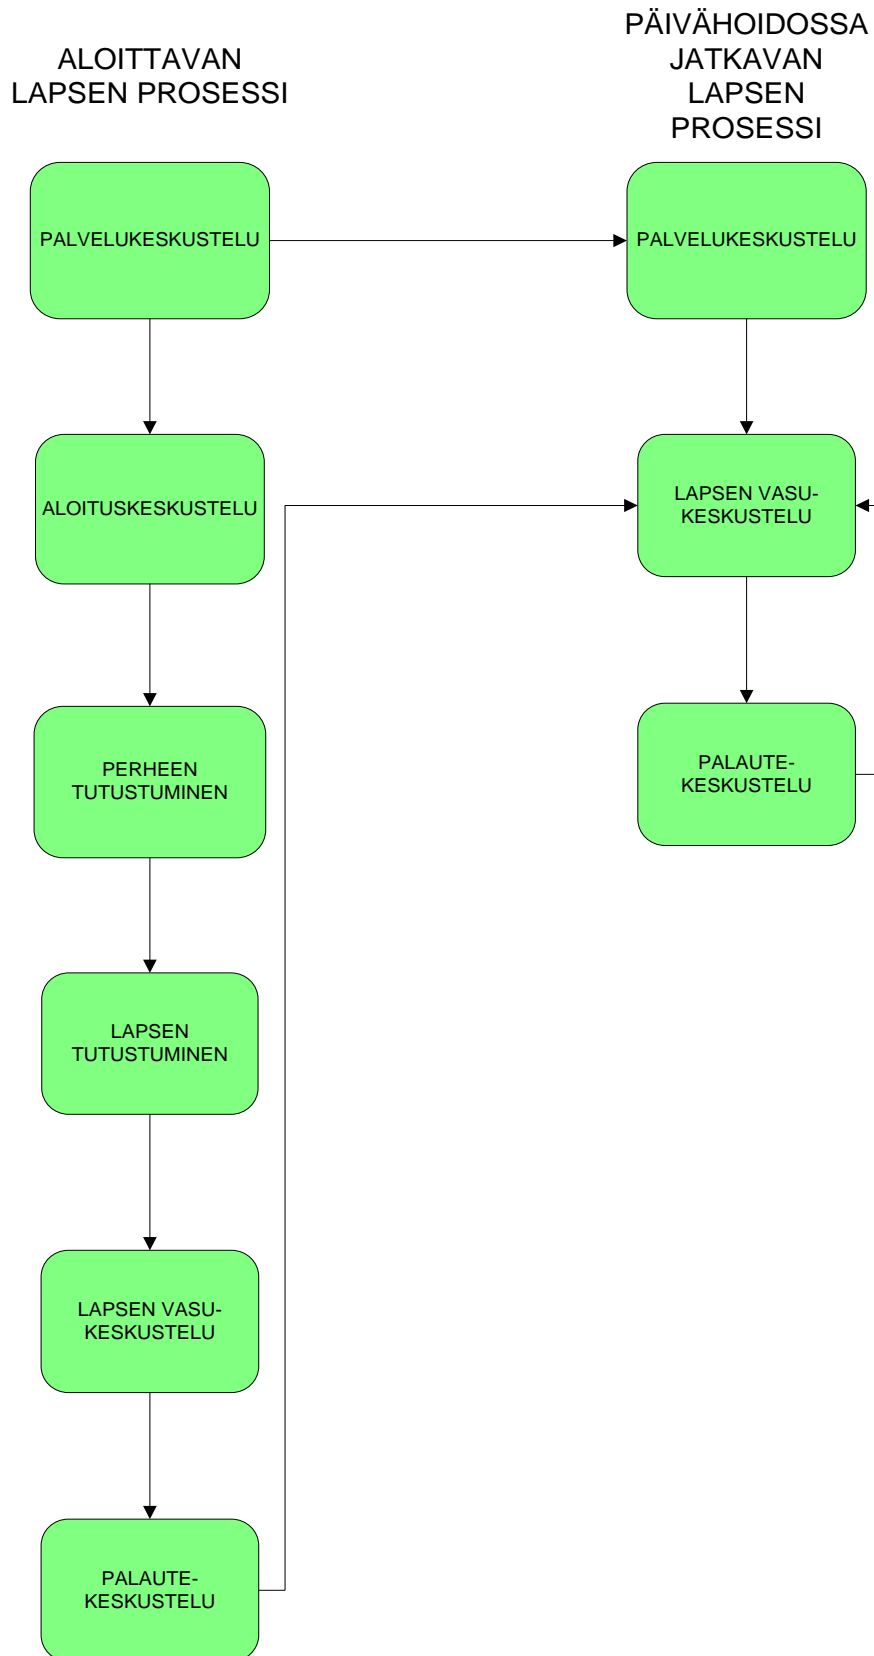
ALOITTAVAN LAPSEN PROSESSI

PÄIVÄHOIDOSSA JATKAVAN LAPSEN PROSESSI

PALVELUKESKUSTELU

PALVELUKESKUSTELU

ALOITUSKESKUSTELU

LAPSEN VASU-KESKUSTELU

PERHEEN TUTUSTUMINEN

PALAUTE-KESKUSTELU

LAPSEN TUTUSTUMINEN

LAPSEN VASU-KESKUSTELU

PALAUTE-KESKUSTELU